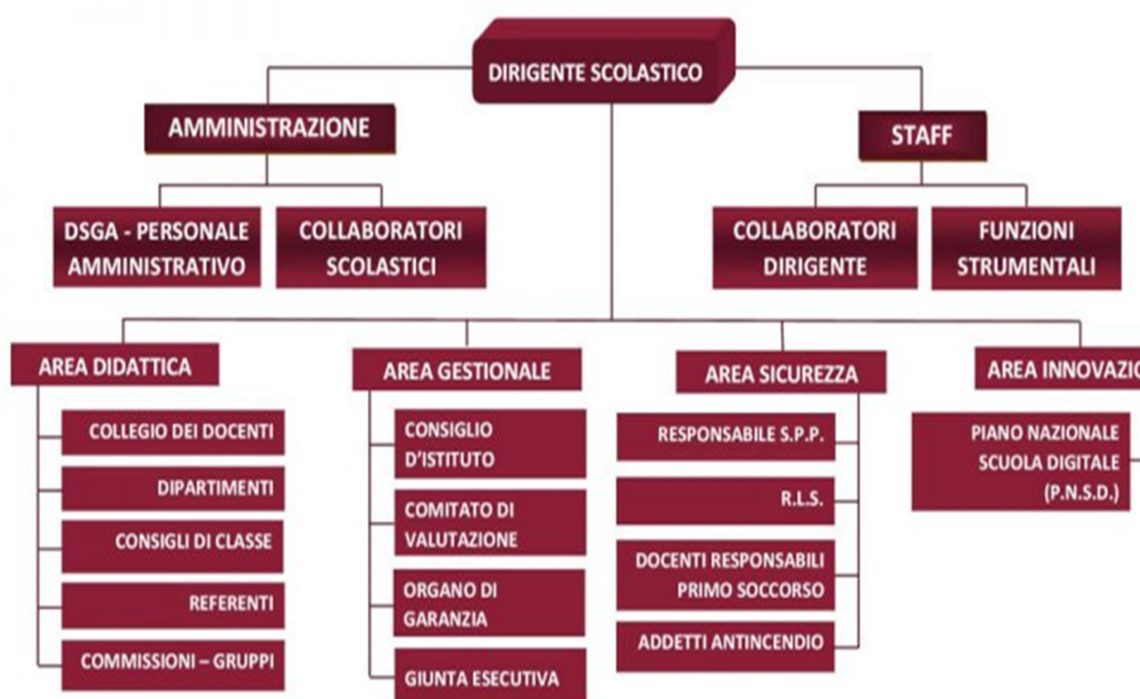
DIRIGENTE SCOLASTICO

AMMINISTRAZIONE

STAFF

DSGA - PERSONALE AMMINISTRATIVO

COLLABORATORI SCOLASTICI

COLLABORATORI DIRIGENTE

FUNZIONI STRUMENTALI

AREA DIDATTICA

COLLEGIO DEI DOCENTI

DIPARTIMENTI

CONSIGLI DI CLASSE

REFERENTI

COMMISSIONI – GRUPPI

AREA GESTIONALE

CONSIGLIO D'ISTITUTO

COMITATO DI VALUTAZIONE

ORGANO DI GARANZIA

GIUNTA ESECUTIVA

AREA SICUREZZA

RESPONSABILE S.P.P.

R.L.S.

DOCENTI RESPONSABILI PRIMO SOCCORSO

ADDETTI ANTINCENDIO

AREA INNOVAZIO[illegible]

PIANO NAZIONALE SCUOLA DIGITALE (P.N.S.D.)